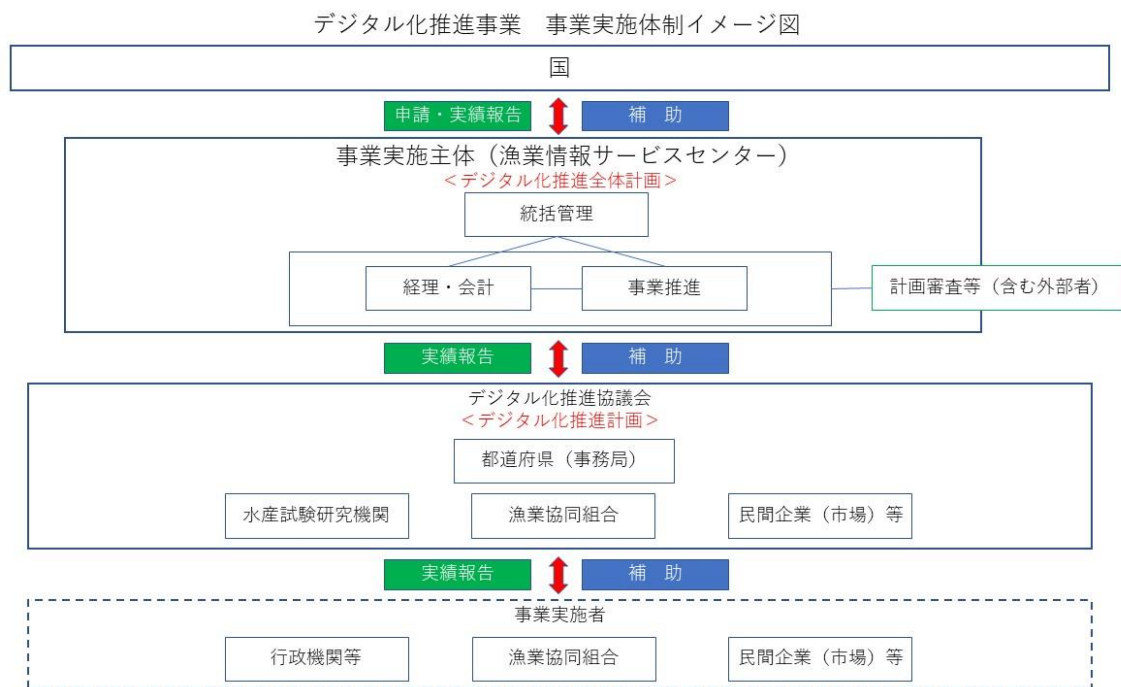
デジタル化推進事業　事業実施体制イメージ図

国

申請・実績報告　補　助

事業実施主体（漁業情報サービスセンター）
＜デジタル化推進全体計画＞

統括管理

経理・会計　事業推進

計画審査等（含む外部者）

実績報告　補　助

デジタル化推進協議会
＜デジタル化推進計画＞

都道府県（事務局）

水産試験研究機関　漁業協同組合　民間企業（市場）等

実績報告　補　助

事業実施者

行政機関等　漁業協同組合　民間企業（市場）等